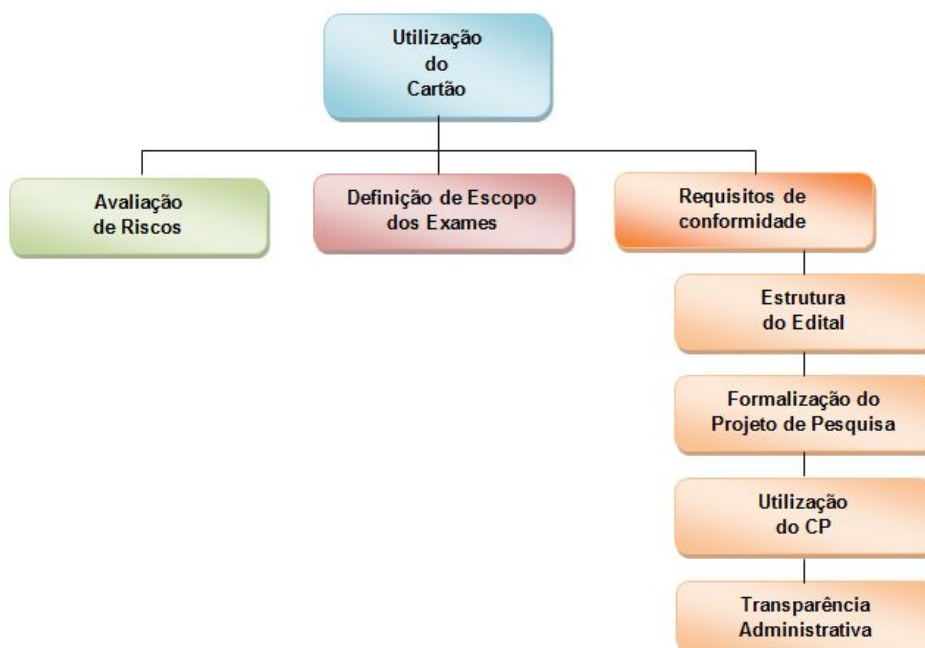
Utilização do Cartão

Avaliação de Riscos

Definição de Escopo dos Exames

Requisitos de conformidade

Estrutura do Edital

Formalização do Projeto de Pesquisa

Utilização do CP

Transparência Administrativa